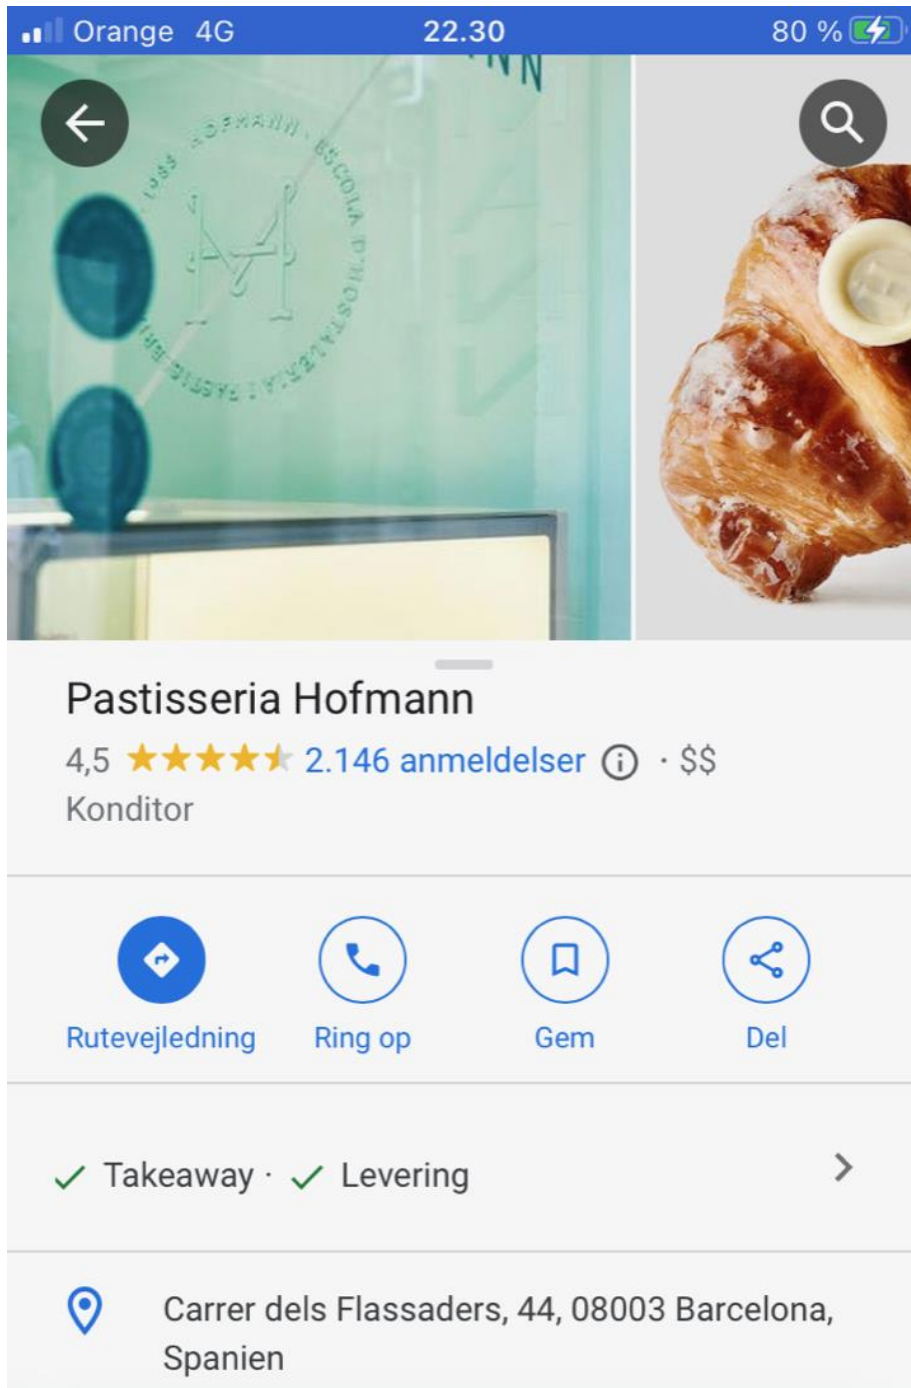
Orange 4G 22.30 80 %

NN

1983 · HOFMANN · ESCOLA D'HOSTALERIA I PASTISSERIA

M

Pastisseria Hofmann
4,5 ★★★★★ 2.146 anmeldelser ⓘ · $$
Konditor

Rutevejledning Ring op Gem Del

✓ Takeaway · ✓ Levering

Carrer dels Flassaders, 44, 08003 Barcelona, Spanien